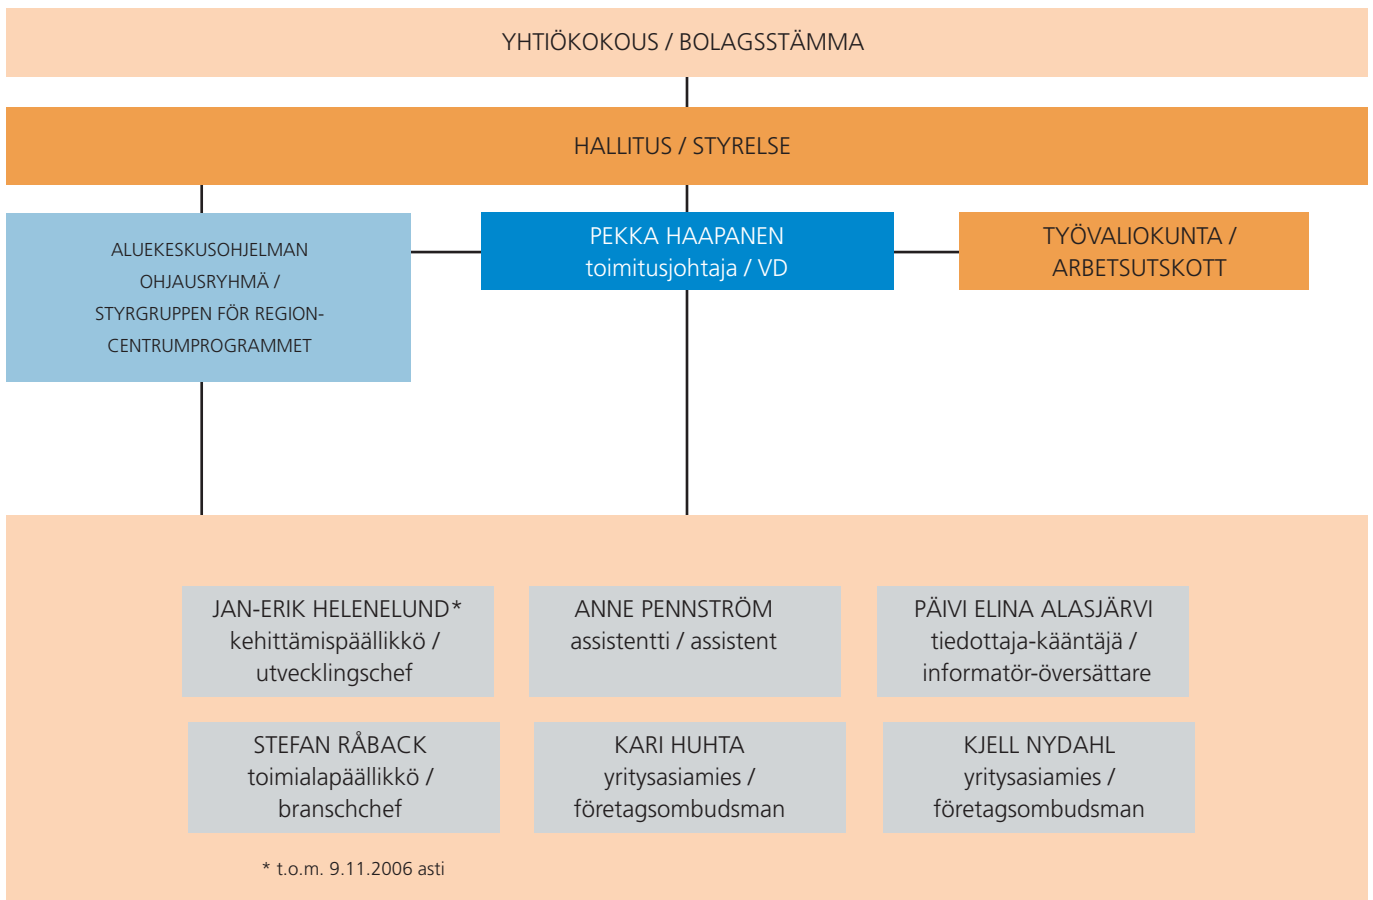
YHTIÖKOKOUS / BOLAGSSTÄMMA

HALLITUS / STYRELSE

ALUEKESKUSOHJELMAN OHJAUSRYHMÄ / STYRGRUPPEN FÖR REGIONCENTRUMPROGRAMMET

PEKKA HAAPANEN
toimitusjohtaja / VD

TYÖVALIOKUNTA / ARBETSUTSKOTT

JAN-ERIK HELENELUND*
kehittämispäällikkö / utvecklingschef

ANNE PENNSTRÖM
assistentti / assistent

PÄIVI ELINA ALASJÄRVI
tiedottaja-kääntäjä / informatör-översättare

STEFAN RÅBACK
toimialapäällikkö / branschchef

KARI HUHTA
yritysasiamies / företagsombudsman

KJELL NYDAHL
yritysasiamies / företagsombudsman

* t.o.m. 9.11.2006 asti